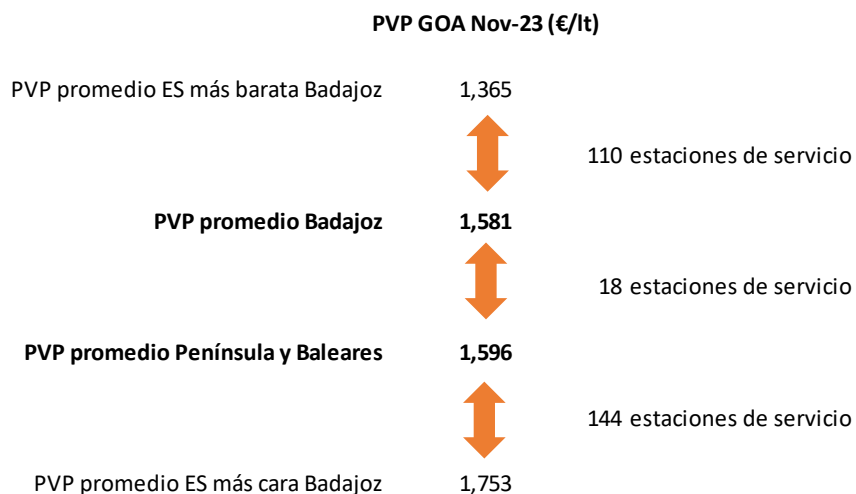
PVP GOA Nov-23 (€/lt)

PVP promedio ES más barata Badajoz 1,365

110 estaciones de servicio

PVP promedio Badajoz 1,581

18 estaciones de servicio

PVP promedio Península y Baleares 1,596

144 estaciones de servicio

PVP promedio ES más cara Badajoz 1,753